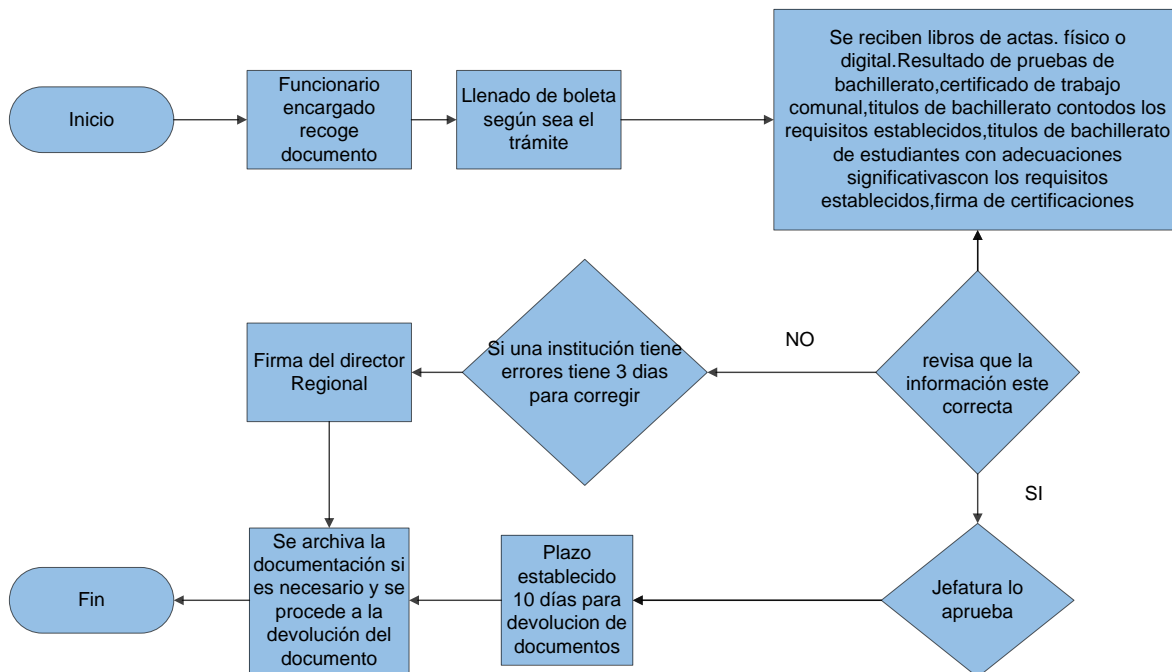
Inicio

Funcionario encargado recoge documento

Llenado de boleta según sea el trámite

Se reciben libros de actas. físico o digital.Resultado de pruebas de bachillerato,certificado de trabajo comunal,titulos de bachillerato contodos los requisitos establecidos,titulos de bachillerato de estudiantes con adecuaciones significativascon los requisitos establecidos,firma de certificaciones

revisa que la información este correcta

NO

Si una institución tiene errores tiene 3 dias para corregir

Firma del director Regional

SI

Jefatura lo aprueba

Plazo establecido 10 días para devolucion de documentos

Se archiva la documentación si es necesario y se procede a la devolución del documento

Fin